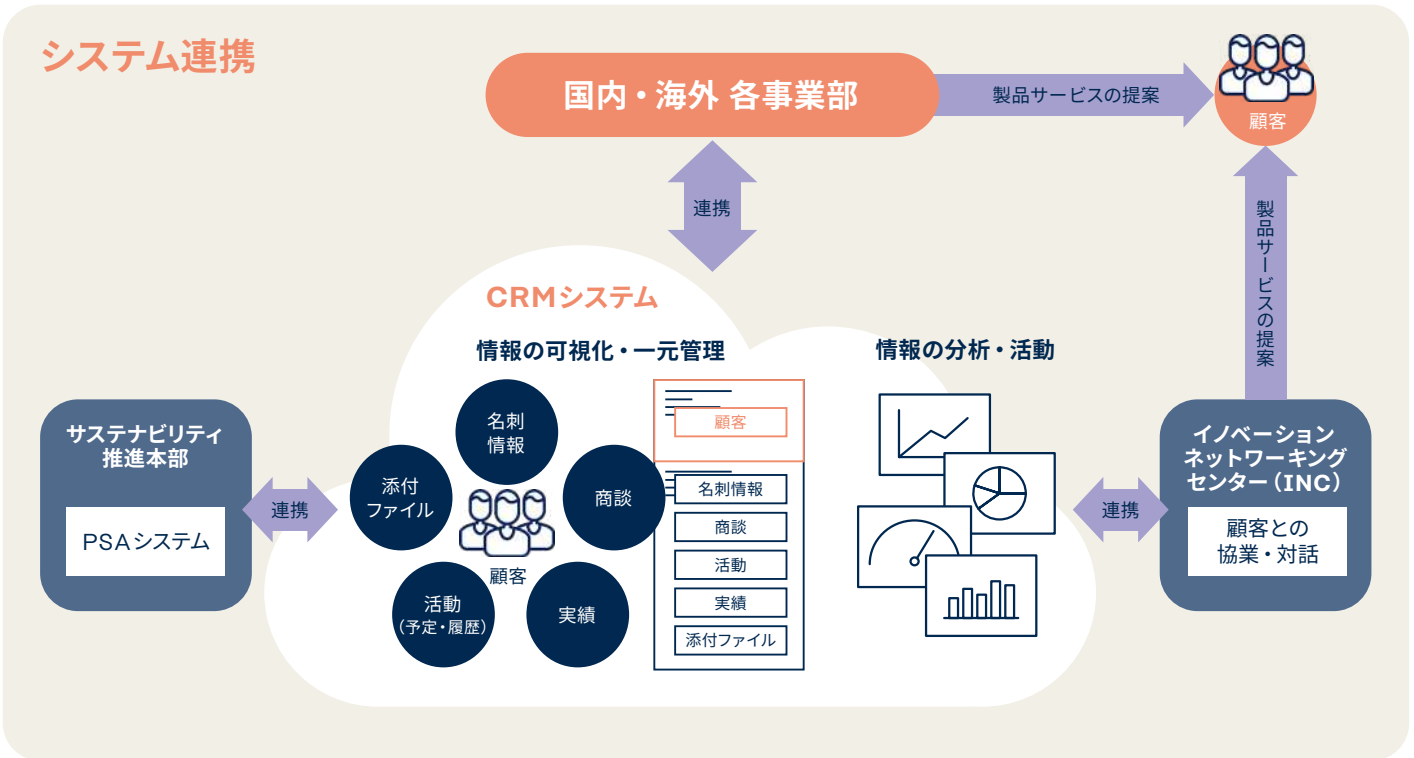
システム連携

国内・海外 各事業部

製品サービスの提案

顧客

連携

製品サービスの提案

CRMシステム

情報の可視化・一元管理

情報の分析・活動

サステナビリティ推進本部

PSAシステム

連携

名刺情報

添付ファイル

商談

顧客

活動（予定・履歴）

実績

顧客

名刺情報

商談

活動

実績

添付ファイル

連携

イノベーションネットワーキングセンター（INC）

顧客との協業・対話